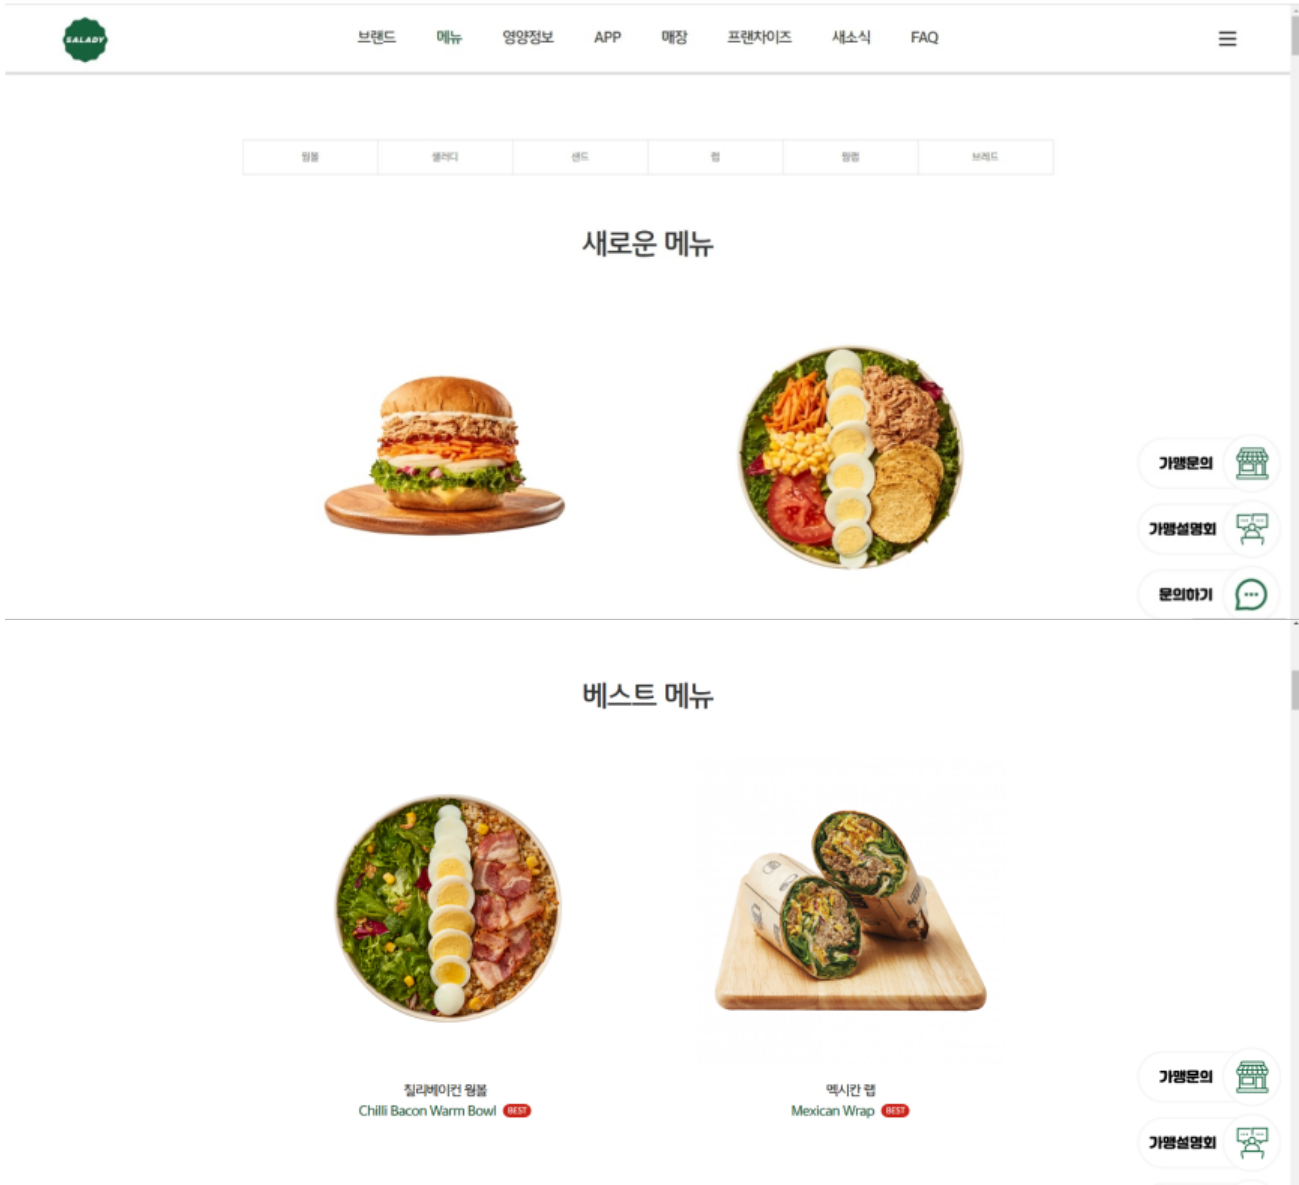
SALADY

브랜드 메뉴 영양정보 APP 매장 프랜차이즈 새소식 FAQ

| 웜볼 | 샐러디 | 샌드 | 랩 | 윔랩 | 브레드 |
|---|---|---|---|---|---|

새로운 메뉴

가맹문의

가맹설명회

문의하기

베스트 메뉴

칠리베이컨 웜볼
Chilli Bacon Warm Bowl BEST

멕시칸 랩
Mexican Wrap BEST

가맹문의

가맹설명회